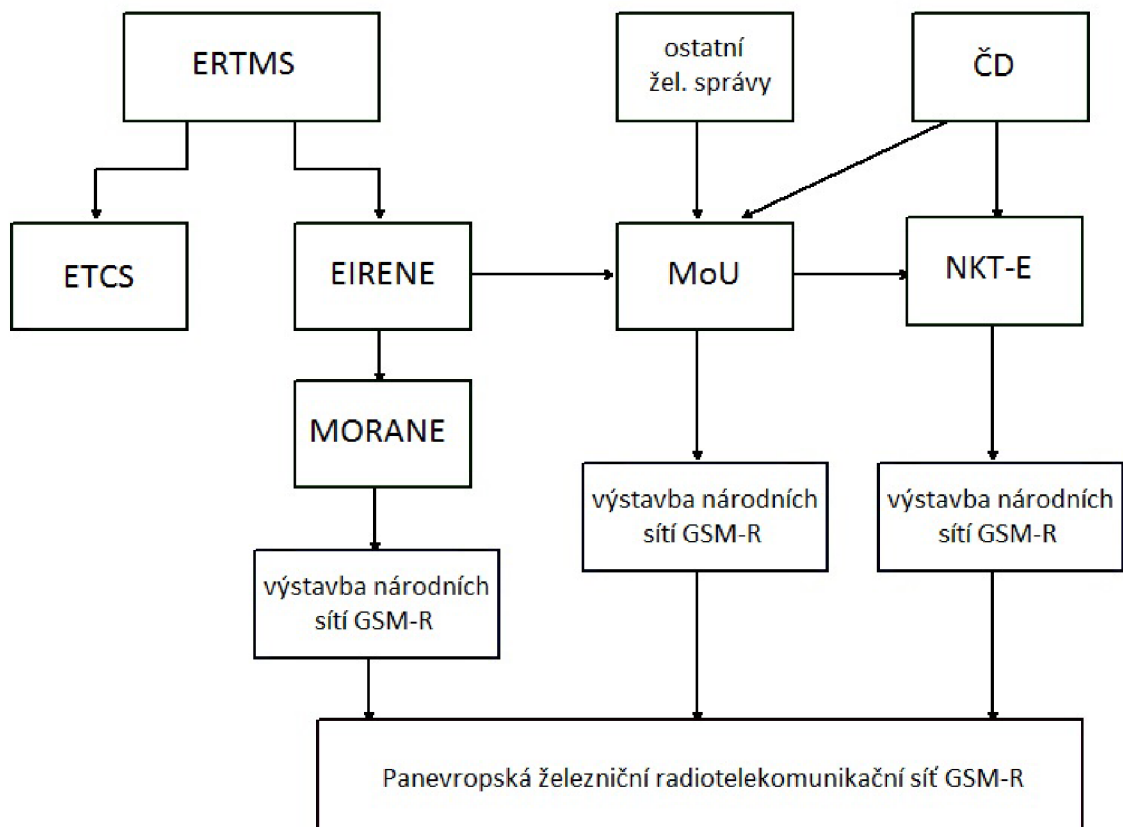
ERTMS

ostatní žel. správy

ČD

ETCS

EIRENE

MoU

NKT-E

MORANE

výstavba národních sítí GSM-R

výstavba národních sítí GSM-R

výstavba národních sítí GSM-R

Panevropská železniční radiotelekomunikační síť GSM-R